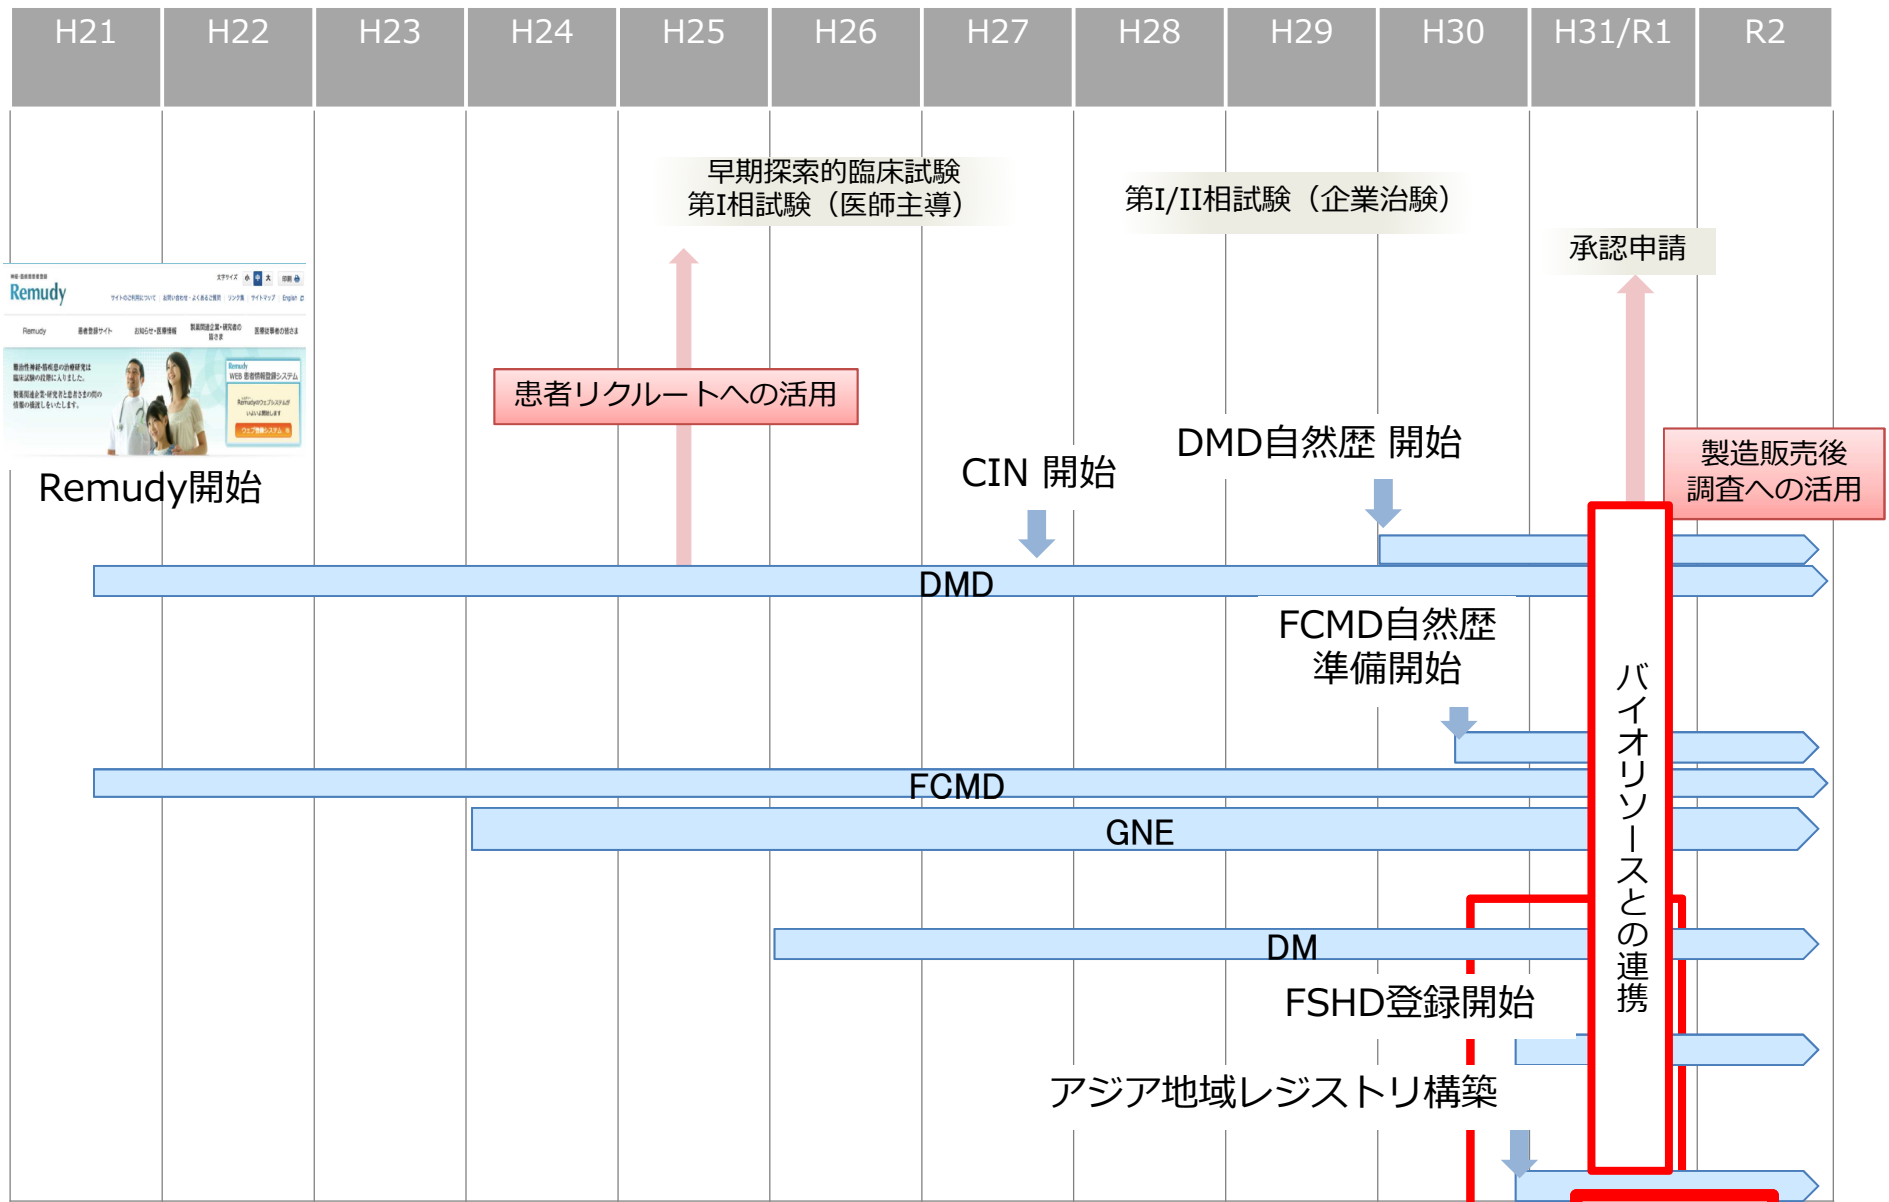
| H21 | H22 | H23 | H24 | H25 | H26 | H27 | H28 | H29 | H30 | H31/R1 | R2 |
|---|---|---|---|---|---|---|---|---|---|---|---|

早期探索的臨床試験
第I相試験（医師主導）

第I/II相試験（企業治験）

承認申請

Remudy

患者リクルートへの活用

DMD自然歴 開始

CIN 開始

製造販売後
調査への活用

Remudy開始

DMD

FCMD自然歴
準備開始

バイオリソースとの連携

FCMD

GNE

DM

FSHD登録開始

アジア地域レジストリ構築